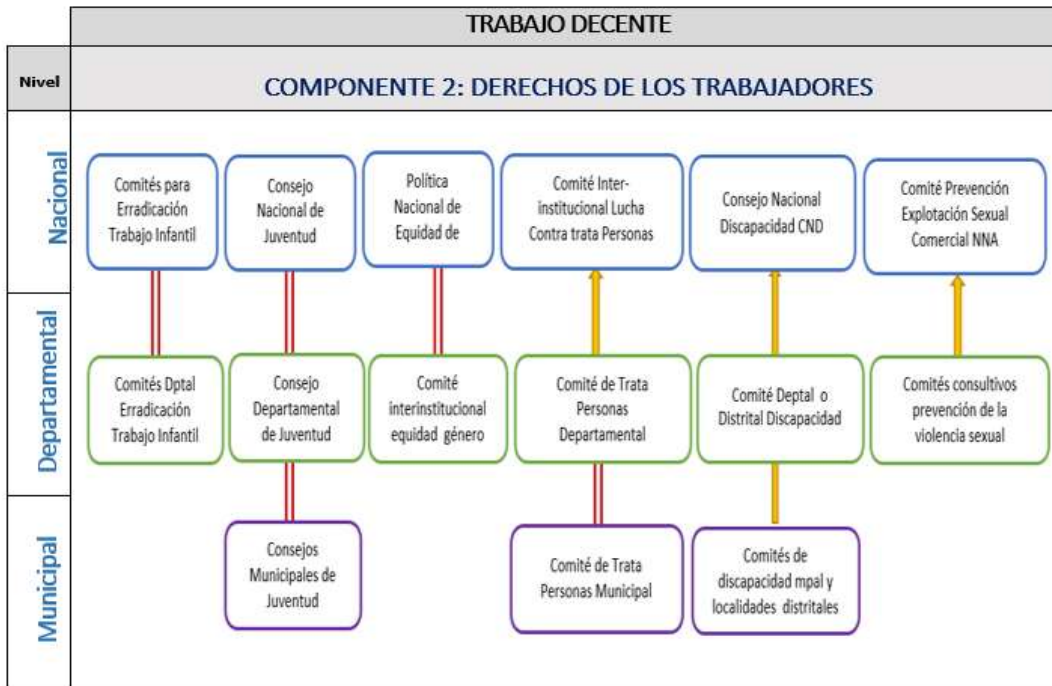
TRABAJO DECENTE

Nivel

COMPONENTE 2: DERECHOS DE LOS TRABAJADORES

Nacional

Comités para Erradicación Trabajo Infantil

Consejo Nacional de Juventud

Política Nacional de Equidad de

Comité Inter-institucional Lucha Contra trata Personas

Consejo Nacional Discapacidad CND

Comité Prevención Explotación Sexual Comercial NNA

Departamental

Comités Dptal Erradicación Trabajo Infantil

Consejo Departamental de Juventud

Comité interinstitucional equidad género

Comité de Trata Personas Departamental

Comité Deptal o Distrital Discapacidad

Comités consultivos prevención de la violencia sexual

Municipal

Consejos Municipales de Juventud

Comité de Trata Personas Municipal

Comités de discapacidad mpal y localidades distritales